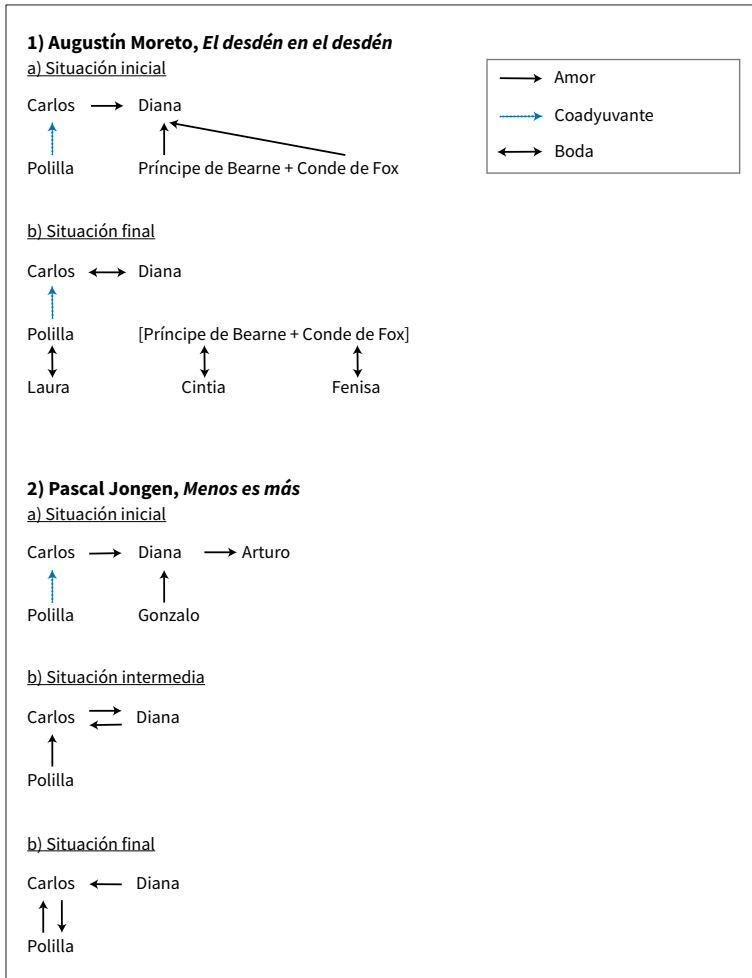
**1) Augustín Moreto, *El desdén en el desdén***

a) Situación inicial

Carlos → Diana

Polilla

Príncipe de Bearne + Conde de Fox

→ Amor

→ Coadyuvante

↔ Boda

b) Situación final

Carlos ↔ Diana

Polilla

[Príncipe de Bearne + Conde de Fox]

Laura

Cintia

Fenisa

**2) Pascal Jongen, *Menos es más***

a) Situación inicial

Carlos → Diana → Arturo

Polilla

Gonzalo

b) Situación intermedia

Carlos ⇄ Diana

Polilla

b) Situación final

Carlos ← Diana

Polilla